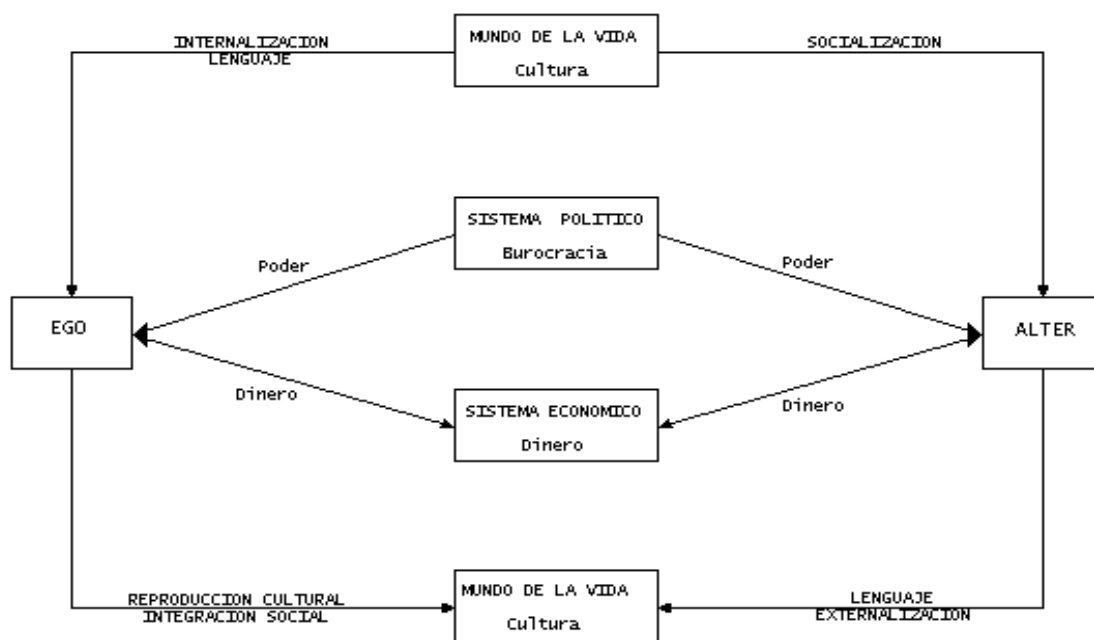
INTERNALIZACION
LENGUAJE

MUNDO DE LA VIDA
Cultura

SOCIALIZACION

SISTEMA POLITICO
Burocracia

Poder

Poder

EGO

ALTER

Dinero

SISTEMA ECONOMICO
Dinero

Dinero

REPRODUCCION CULTURAL
INTEGRACION SOCIAL

MUNDO DE LA VIDA
Cultura

LENGUAJE
EXTERNALIZACION